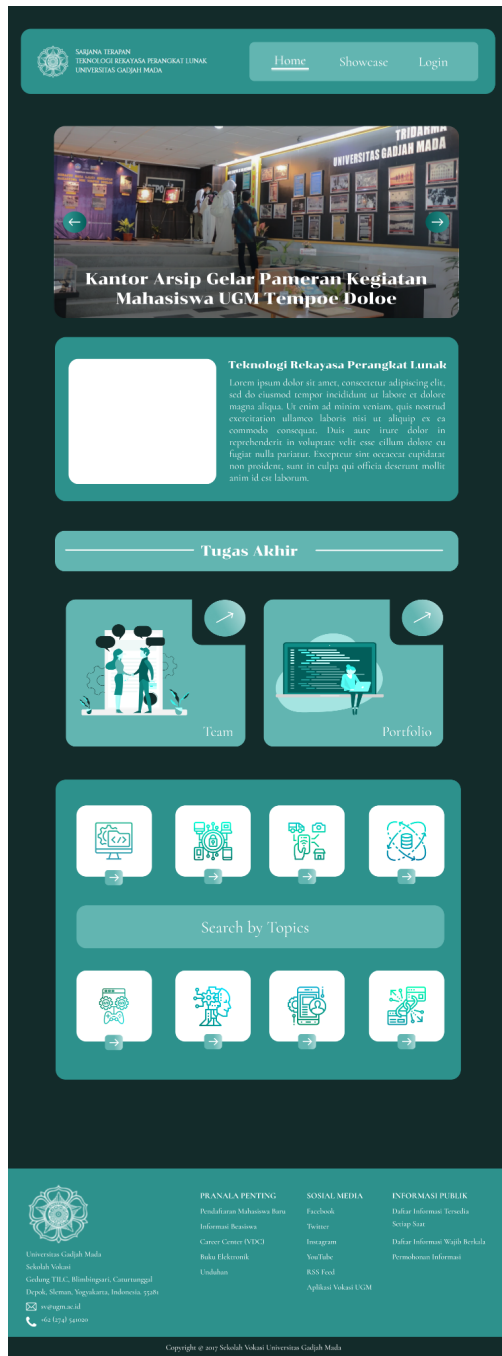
SARJANA TERAPAN
TEKNOLOGI REKAYASA PERANGKAT LUNAK
UNIVERSITAS GADJAH MADA

Home Showcase Login

TRIDARMA
UNIVERSITAS GADJAH MADA

Kantor Arsip Gelar Pameran Kegiatan Mahasiswa UGM Tempoe Doloe

Teknologi Rekayasa Perangkat Lunak

Lorem ipsum dolor sit amet, consectetur adipiscing elit, sed do eiusmod tempor incididunt ut labore et dolore magna aliqua. Ut enim ad minim veniam, quis nostrud exercitation ullamco laboris nisi ut aliquip ex ea commodo consequat. Duis aute irure dolor in reprehenderit in voluptate velit esse cillum dolore eu fugiat nulla pariatur. Excepteur sint occaecat cupidatat non proident, sunt in culpa qui officia deserunt mollit anim id est laborum.

Tugas Akhir

Team

Portfolio

Search by Topics

Universitas Gadjah Mada
Sekolah Vokasi
Gedung TILC, Blimbingsari, Caturtunggal
Depok, Sleman, Yogyakarta, Indonesia 55281
sv@ugm.ac.id
+62 (274) 541020

PRANALA PENTING
Pendaftaran Mahasiswa Baru
Informasi Beasiswa
Career Center (VDC)
Buku Elektronik
Unduhan

SOSIAL MEDIA
Facebook
Twitter
Instagram
YouTube
RSS Feed
Aplikasi Vokasi UGM

INFORMASI PUBLIK
Daftar Informasi Tersedia Setiap Saat
Daftar Informasi Wajib Berkala
Permohonan Informasi

Copyright © 2017 Sekolah Vokasi Universitas Gadjah Mada